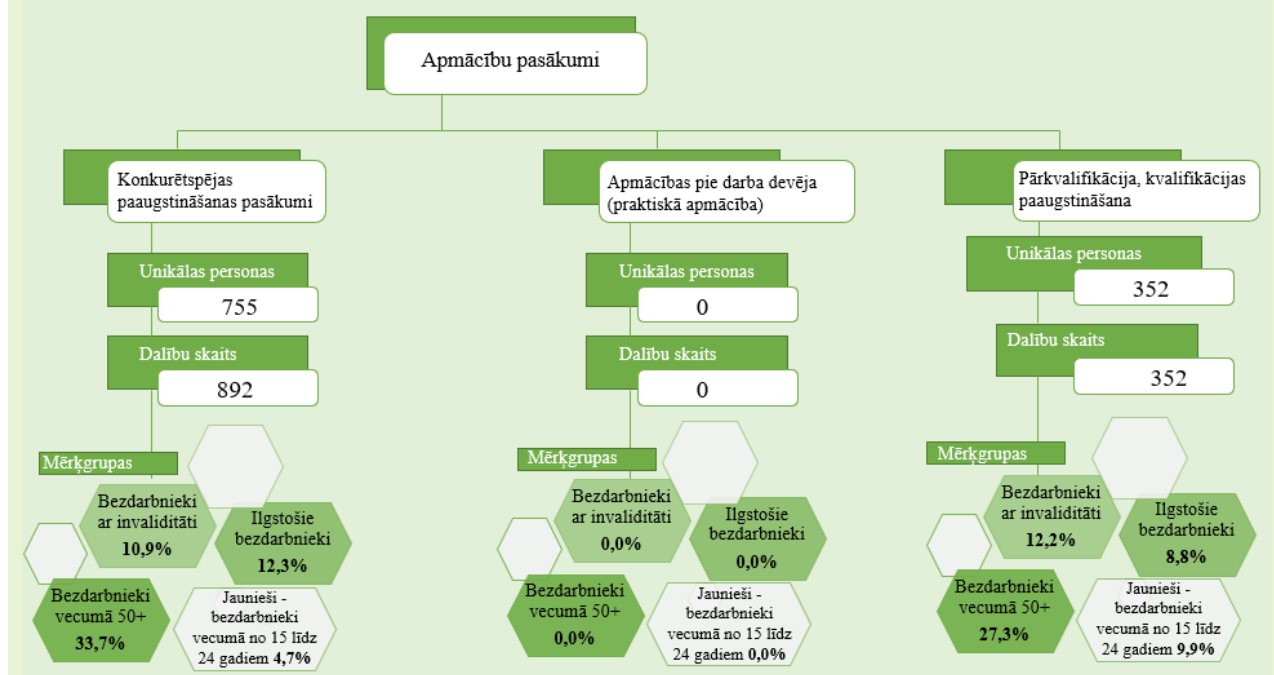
Apmācību pasākumi

Konkurētspējas paaugstināšanas pasākumi

Unikālas personas
755

Dalību skaits
892

Mērķgrupas

Bezdarbnieki ar invaliditāti
10,9%

Ilgstošie bezdarbnieki
12,3%

Bezdarbnieki vecumā 50+
33,7%

Jaunieši - bezdarbnieki vecumā no 15 līdz 24 gadiem 4,7%

Apmācības pie darba devēja (praktiskā apmācība)

Unikālas personas
0

Dalību skaits
0

Mērķgrupas

Bezdarbnieki ar invaliditāti
0,0%

Ilgstošie bezdarbnieki
0,0%

Bezdarbnieki vecumā 50+
0,0%

Jaunieši - bezdarbnieki vecumā no 15 līdz 24 gadiem 0,0%

Pārkvalifikācija, kvalifikācijas paaugstināšana

Unikālas personas
352

Dalību skaits
352

Mērķgrupas

Bezdarbnieki ar invaliditāti
12,2%

Ilgstošie bezdarbnieki
8,8%

Bezdarbnieki vecumā 50+
27,3%

Jaunieši - bezdarbnieki vecumā no 15 līdz 24 gadiem 9,9%